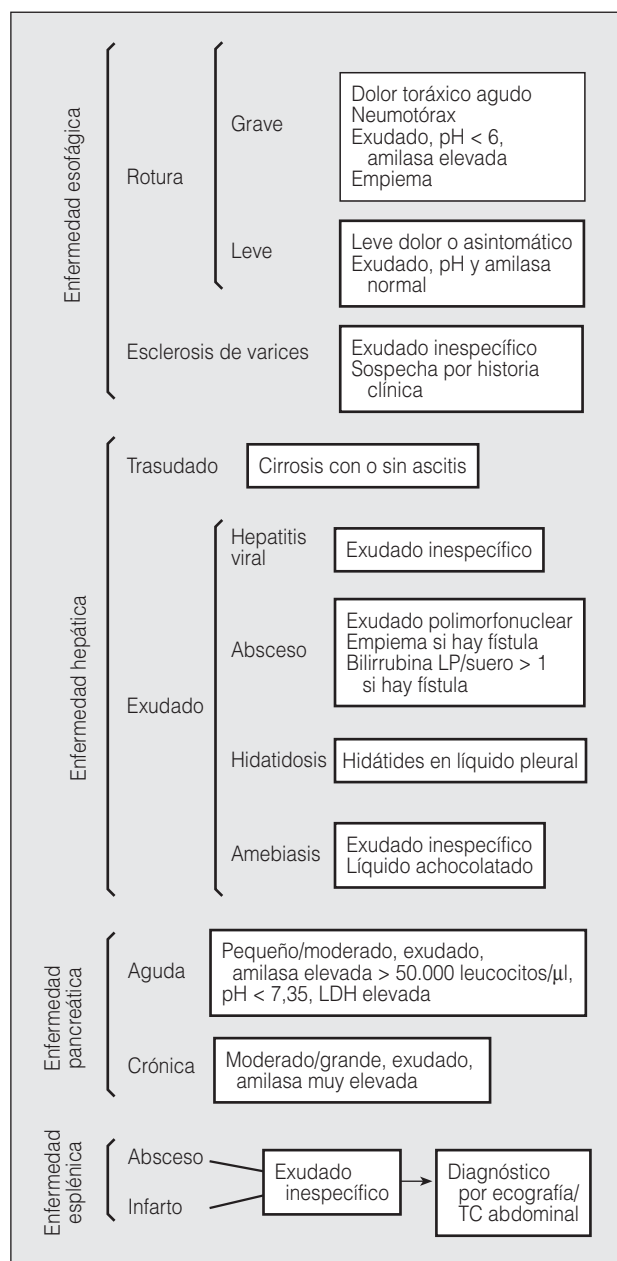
Enfermedad esofágica

Rotura

Grave

Dolor torácico agudo
Neumotórax
Exudado, pH < 6, amilasa elevada
Empiema

Leve

Leve dolor o asintomático
Exudado, pH y amilasa normal

Esclerosis de varices

Exudado inespecífico
Sospecha por historia clínica

Enfermedad hepática

Trasudado

Cirrosis con o sin ascitis

Exudado

Hepatitis viral

Exudado inespecífico

Absceso

Exudado polimorfonuclear
Empiema si hay fístula
Bilirrubina LP/suero > 1 si hay fístula

Hidatidosis

Hidátides en líquido pleural

Amebiasis

Exudado inespecífico
Líquido achocolatado

Enfermedad pancreática

Aguda

Pequeño/moderado, exudado, amilasa elevada > 50.000 leucocitos/μl, pH < 7,35, LDH elevada

Crónica

Moderado/grande, exudado, amilasa muy elevada

Enfermedad esplénica

Absceso

Infarto

Exudado inespecífico

Diagnóstico por ecografía/ TC abdominal